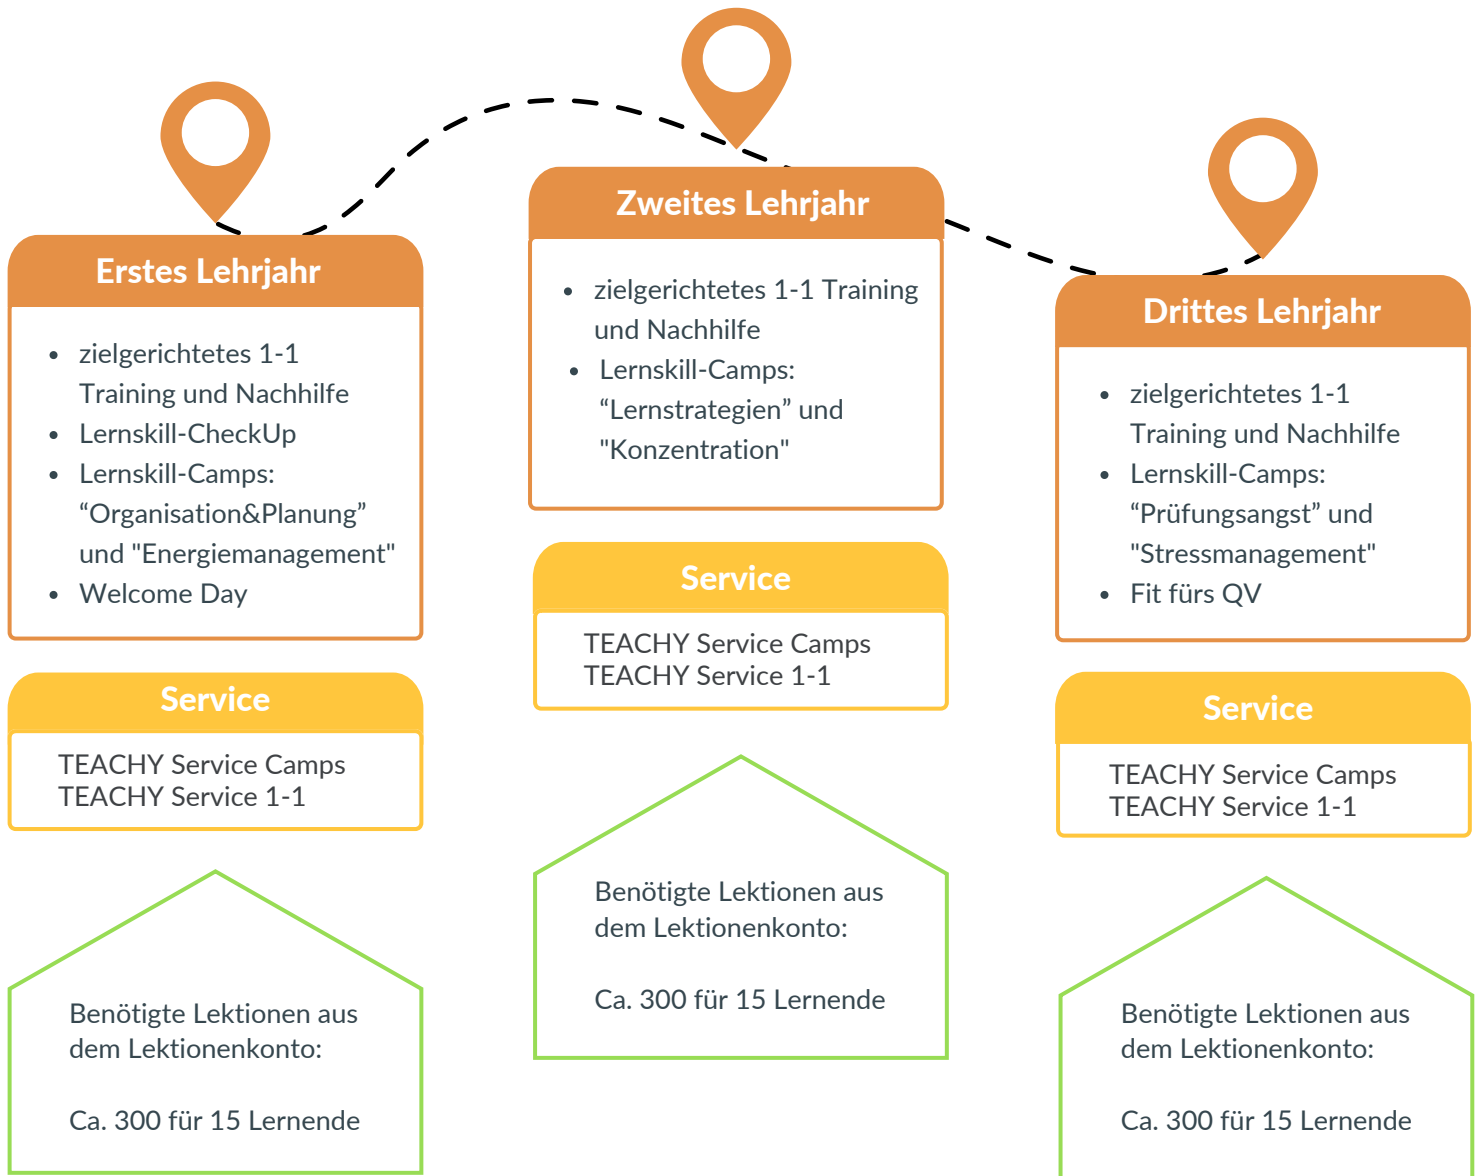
Erstes Lehrjahr

- zielgerichtetes 1-1 Training und Nachhilfe
- Lernskill-CheckUp
- Lernskill-Camps: “Organisation&Planung” und "Energiemanagement"
- Welcome Day

Service

TEACHY Service Camps
TEACHY Service 1-1

Benötigte Lektionen aus dem Lektionenkonto:

Ca. 300 für 15 Lernende

Zweites Lehrjahr

- zielgerichtetes 1-1 Training und Nachhilfe
- Lernskill-Camps: “Lernstrategien” und "Konzentration"

Service

TEACHY Service Camps
TEACHY Service 1-1

Benötigte Lektionen aus dem Lektionenkonto:

Ca. 300 für 15 Lernende

Drittes Lehrjahr

- zielgerichtetes 1-1 Training und Nachhilfe
- Lernskill-Camps: “Prüfungsangst” und "Stressmanagement"
- Fit fürs QV

Service

TEACHY Service Camps
TEACHY Service 1-1

Benötigte Lektionen aus dem Lektionenkonto:

Ca. 300 für 15 Lernende